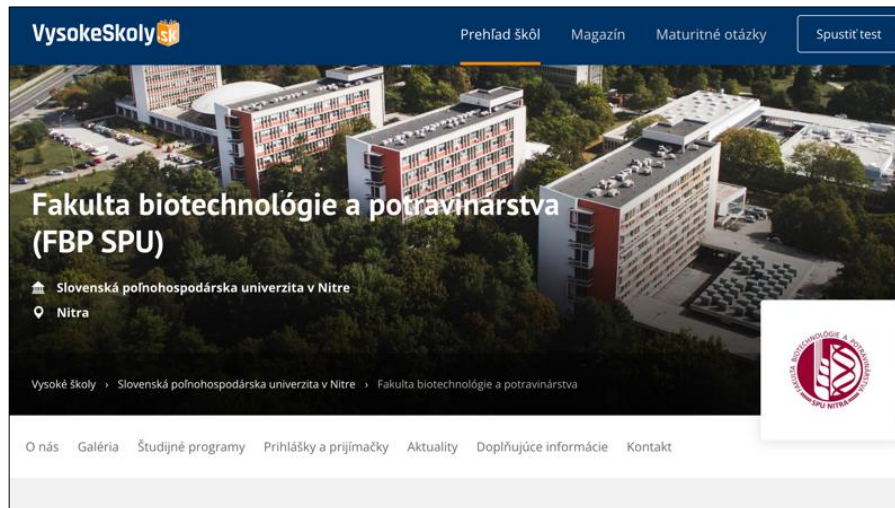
VysokeSkoly.sk

Prehľad škôl Magazín Maturitné otázky Spustiť test

Fakulta biotechnológie a potravinárstva (FBP SPU)

Slovenská poľnohospodárska univerzita v Nitre

Nitra

Vysoké školy › Slovenská poľnohospodárska univerzita v Nitre › Fakulta biotechnológie a potravinárstva

FAKULTA BIOTECHNOLÓGIE A POTRAVINÁRSTVA SPU NITRA

O nás Galéria Študijné programy Prihlášky a prijímačky Aktuality Doplňujúce informácie Kontakt